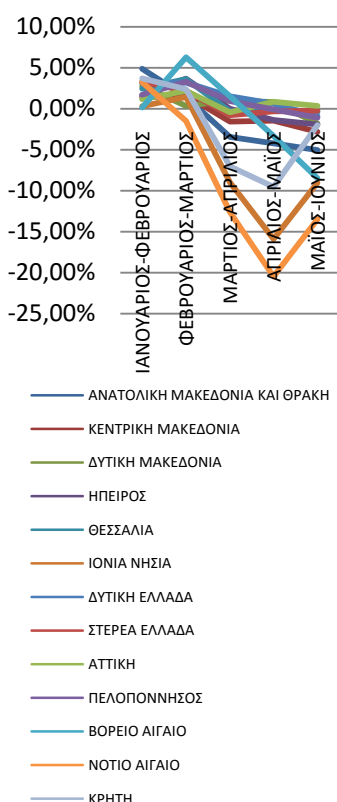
10,00%
5,00%
0,00%
-5,00%
-10,00%
-15,00%
-20,00%
-25,00%

ΙΑΝΟΥΑΡΙΟΣ-ΦΕΒΡΟΥΑΡΙΟΣ
ΦΕΒΡΟΥΑΡΙΟΣ-ΜΑΡΤΙΟΣ
ΜΑΡΤΙΟΣ-ΑΠΡΙΛΙΟΣ
ΑΠΡΙΛΙΟΣ-ΜΑΪΟΣ
ΜΑΪΟΣ-ΙΟΥΝΙΟΣ

ΑΝΑΤΟΛΙΚΗ ΜΑΚΕΔΟΝΙΑ ΚΑΙ ΘΡΑΚΗ
ΚΕΝΤΡΙΚΗ ΜΑΚΕΔΟΝΙΑ
ΔΥΤΙΚΗ ΜΑΚΕΔΟΝΙΑ
ΗΠΕΙΡΟΣ
ΘΕΣΣΑΛΙΑ
ΙΟΝΙΑ ΝΗΣΙΑ
ΔΥΤΙΚΗ ΕΛΛΑΔΑ
ΣΤΕΡΕΑ ΕΛΛΑΔΑ
ΑΤΤΙΚΗ
ΠΕΛΟΠΟΝΝΗΣΟΣ
ΒΟΡΕΙΟ ΑΙΓΑΙΟ
ΝΟΤΙΟ ΑΙΓΑΙΟ
ΚΡΗΤΗ